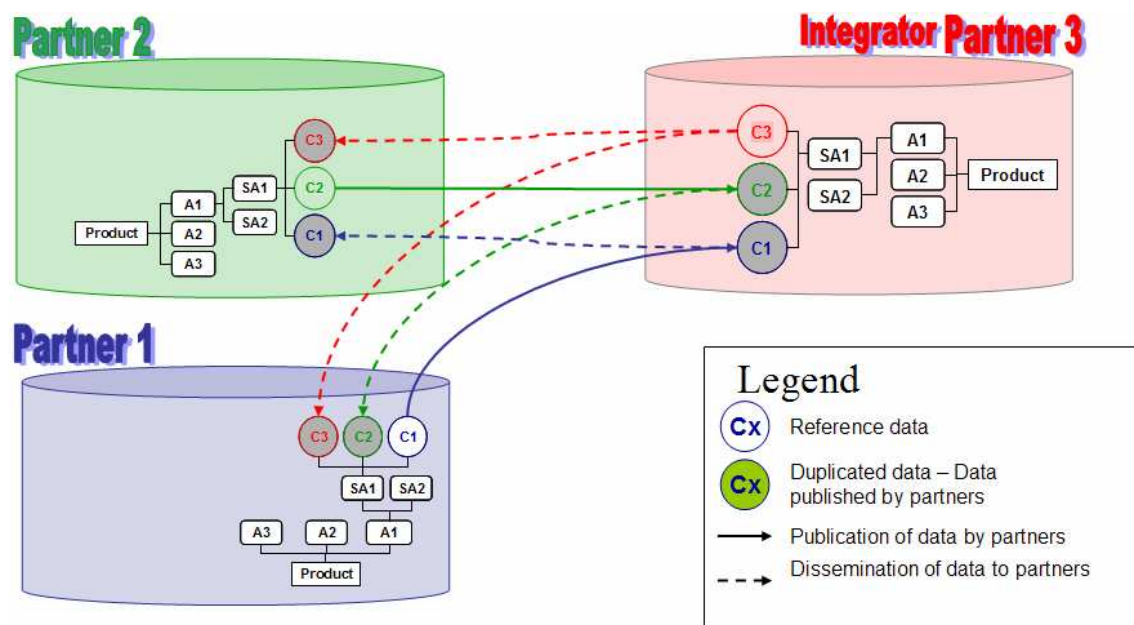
Partner 2

C3

SA1

C2

A1

Product

A2

SA2

C1

A3

Integrator Partner 3

C3

A1

SA1

C2

A2

Product

SA2

A3

C1

Partner 1

C3

C2

C1

SA1

SA2

A3

A2

A1

Product

Legend

Cx Reference data

Cx Duplicated data – Data published by partners

Publication of data by partners

Dissemination of data to partners